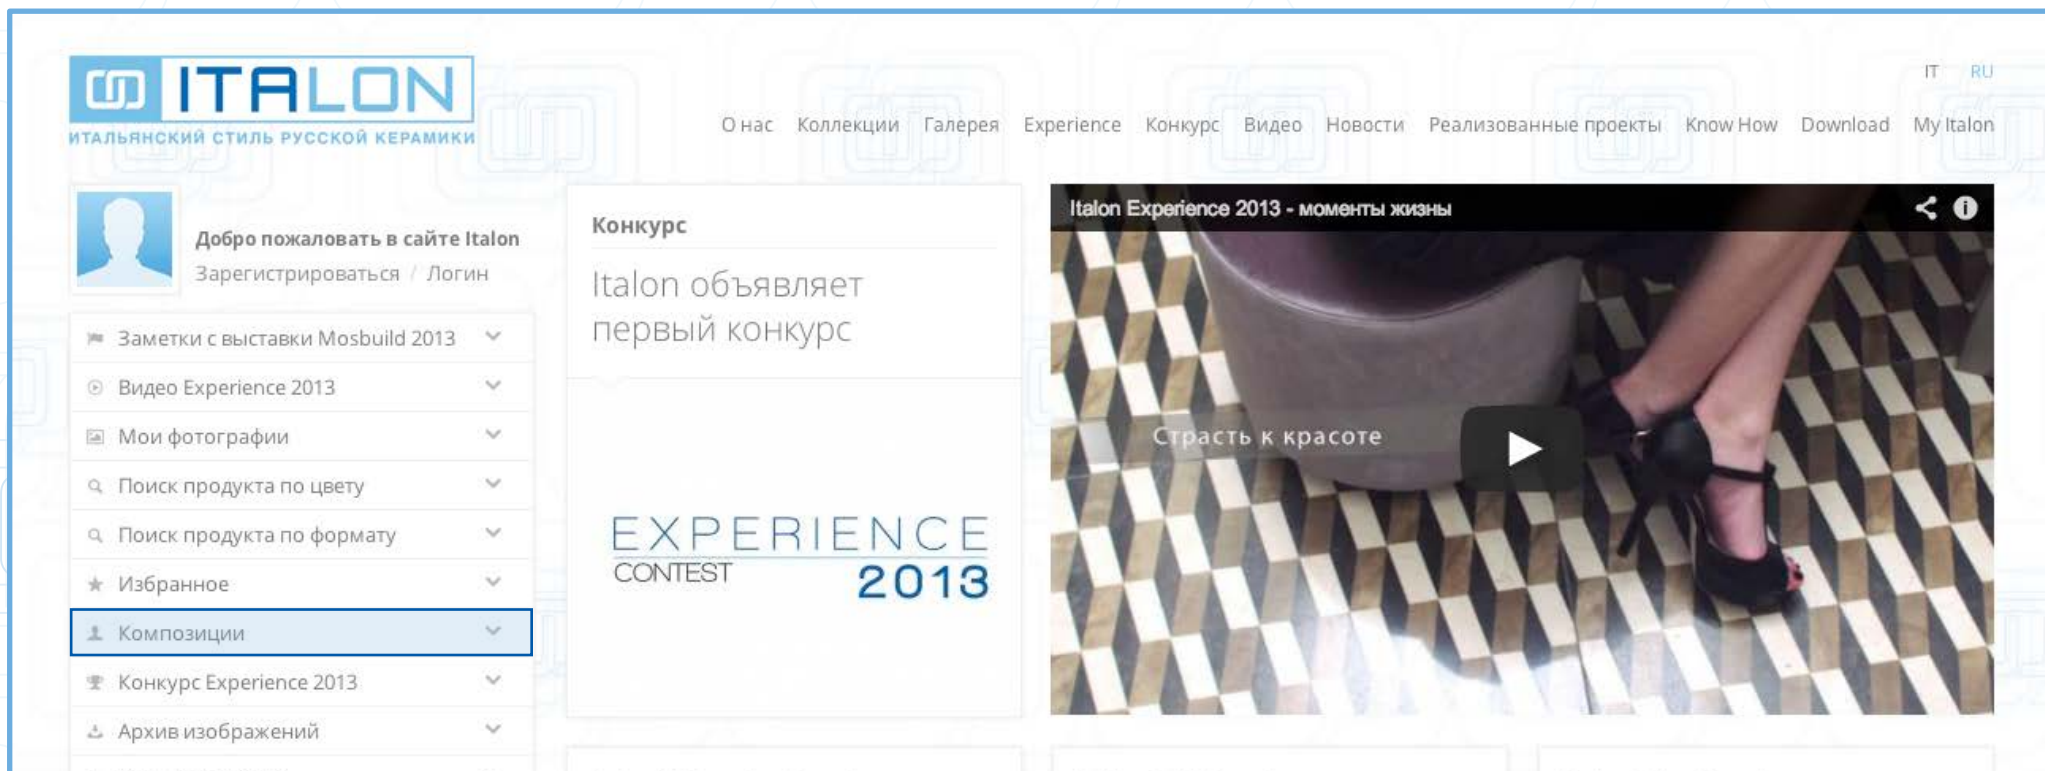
ITALON
ИТАЛЬЯНСКИЙ СТИЛЬ РУССКОЙ КЕРАМИКИ

IT RU

О нас Коллекции Галерея Experience Конкурс Видео Новости Реализованные проекты Know How Download My Italon

Добро пожаловать в сайте Italon
Зарегистрироваться / Логин

Заметки с выставки Mosbuild 2013
Видео Experience 2013
Мои фотографии
Поиск продукта по цвету
Поиск продукта по формату
Избранное
Композиции
Конкурс Experience 2013
Архив изображений

Конкурс

Italon объявляет первый конкурс

EXPERIENCE
CONTEST 2013

Italon Experience 2013 - моменты жизны

Страсть к красоте